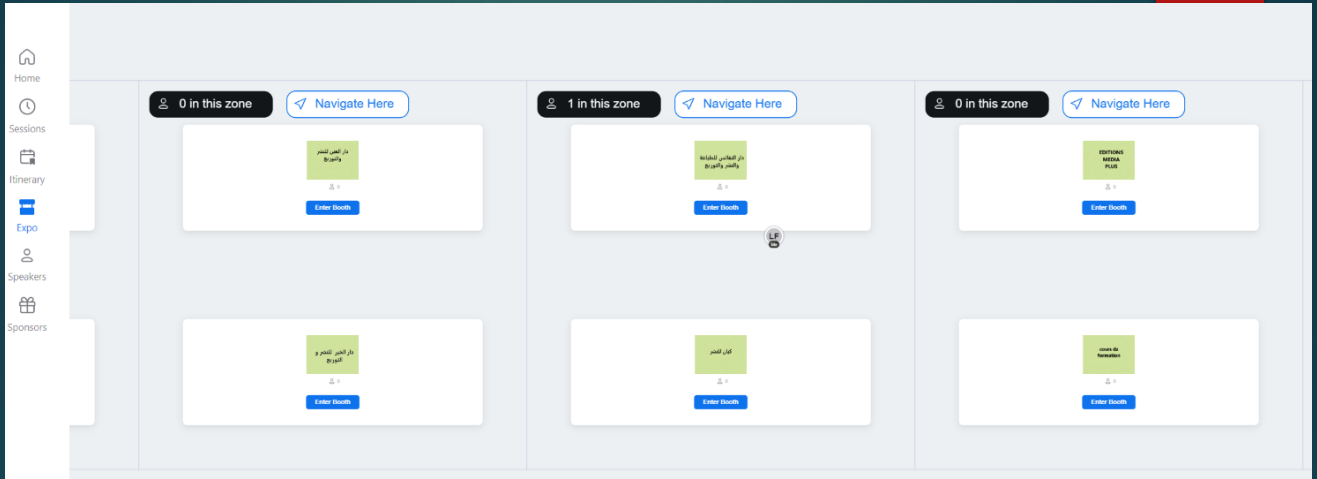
Home
Sessions
Itinerary
Expo
Speakers
Sponsors

0 in this zone
Navigate Here

دار العين للنشر والتوزيع
0
Enter Booth

دار الخير للنشر و التوزيع
0
Enter Booth

1 in this zone
Navigate Here

دار الهلالي للطباعة والنشر والتوزيع
0
Enter Booth

LF

كيان للنشر
0
Enter Booth

0 in this zone
Navigate Here

EDITIONS MEDIA PLUS
0
Enter Booth

cours de formation
0
Enter Booth